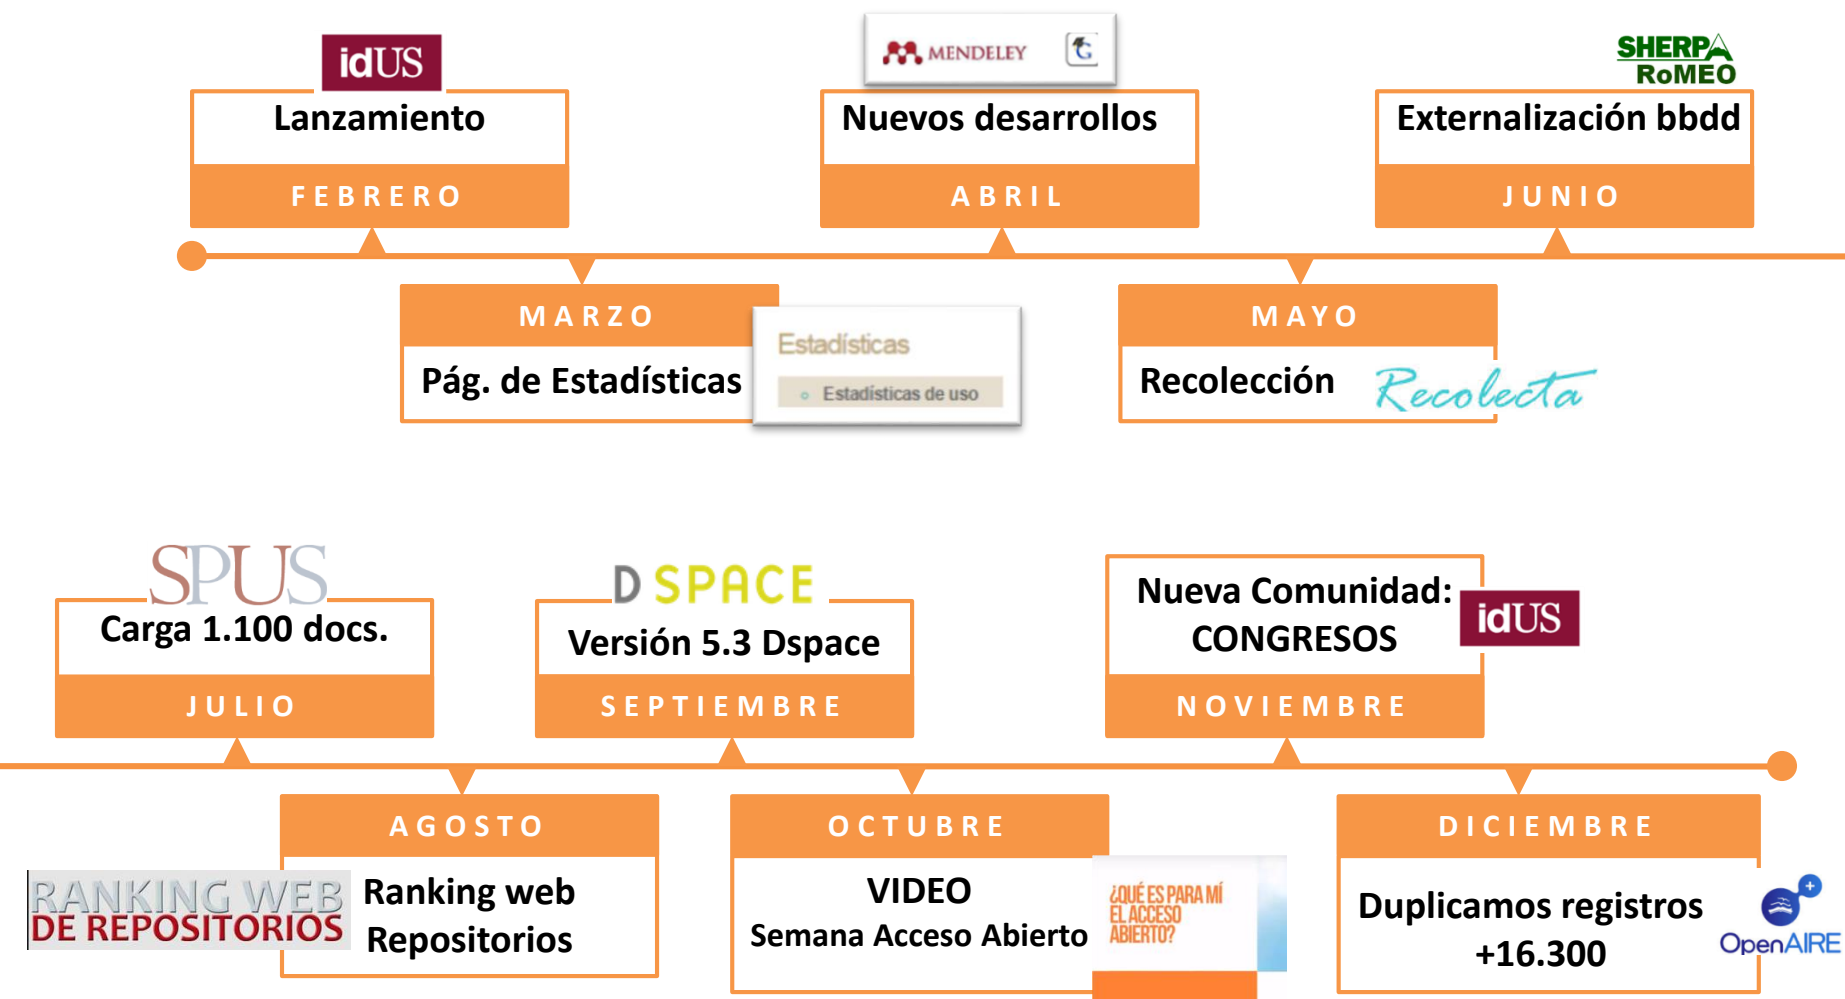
idUS
Lanzamiento
FEBRERO

MENDELEY
Nuevos desarrollos
ABRIL

SHERPA RoMEO
Externalización bbdd
JUNIO

MARZO
Pág. de Estadísticas
Estadísticas
Estadísticas de uso

MAYO
Recolección
Recolecta

SPUS
Carga 1.100 docs.
JULIO

DSPACE
Versión 5.3 Dspace
SEPTIEMBRE

Nueva Comunidad: CONGRESOS
idUS
NOVIEMBRE

AGOSTO
RANKING WEB DE REPOSITORIOS
Ranking web Repositorios

OCTUBRE
VIDEO
Semana Acceso Abierto
¿QUÉ ES PARA MÍ EL ACCESO ABIERTO?

DICIEMBRE
Duplicamos registros +16.300
OpenAIRE